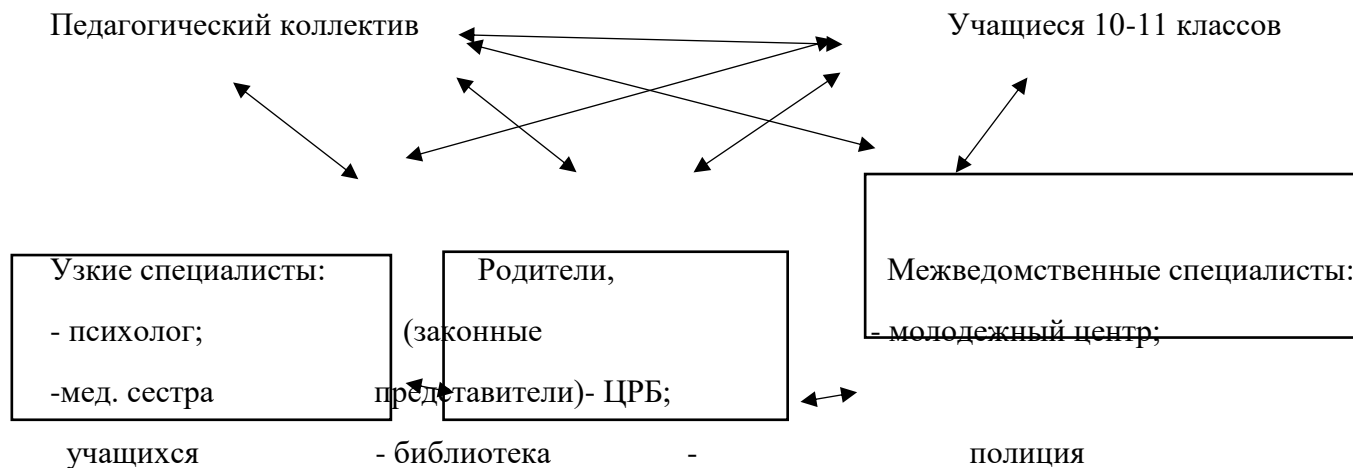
Педагогический коллектив

Учащиеся 10-11 классов

Узкие специалисты:
- психолог;
-мед. сестра

Родители,
(законные
представители)- ЦРБ;
учащихся

Межведомственные специалисты:
- молодежный центр;

- библиотека

-

полиция